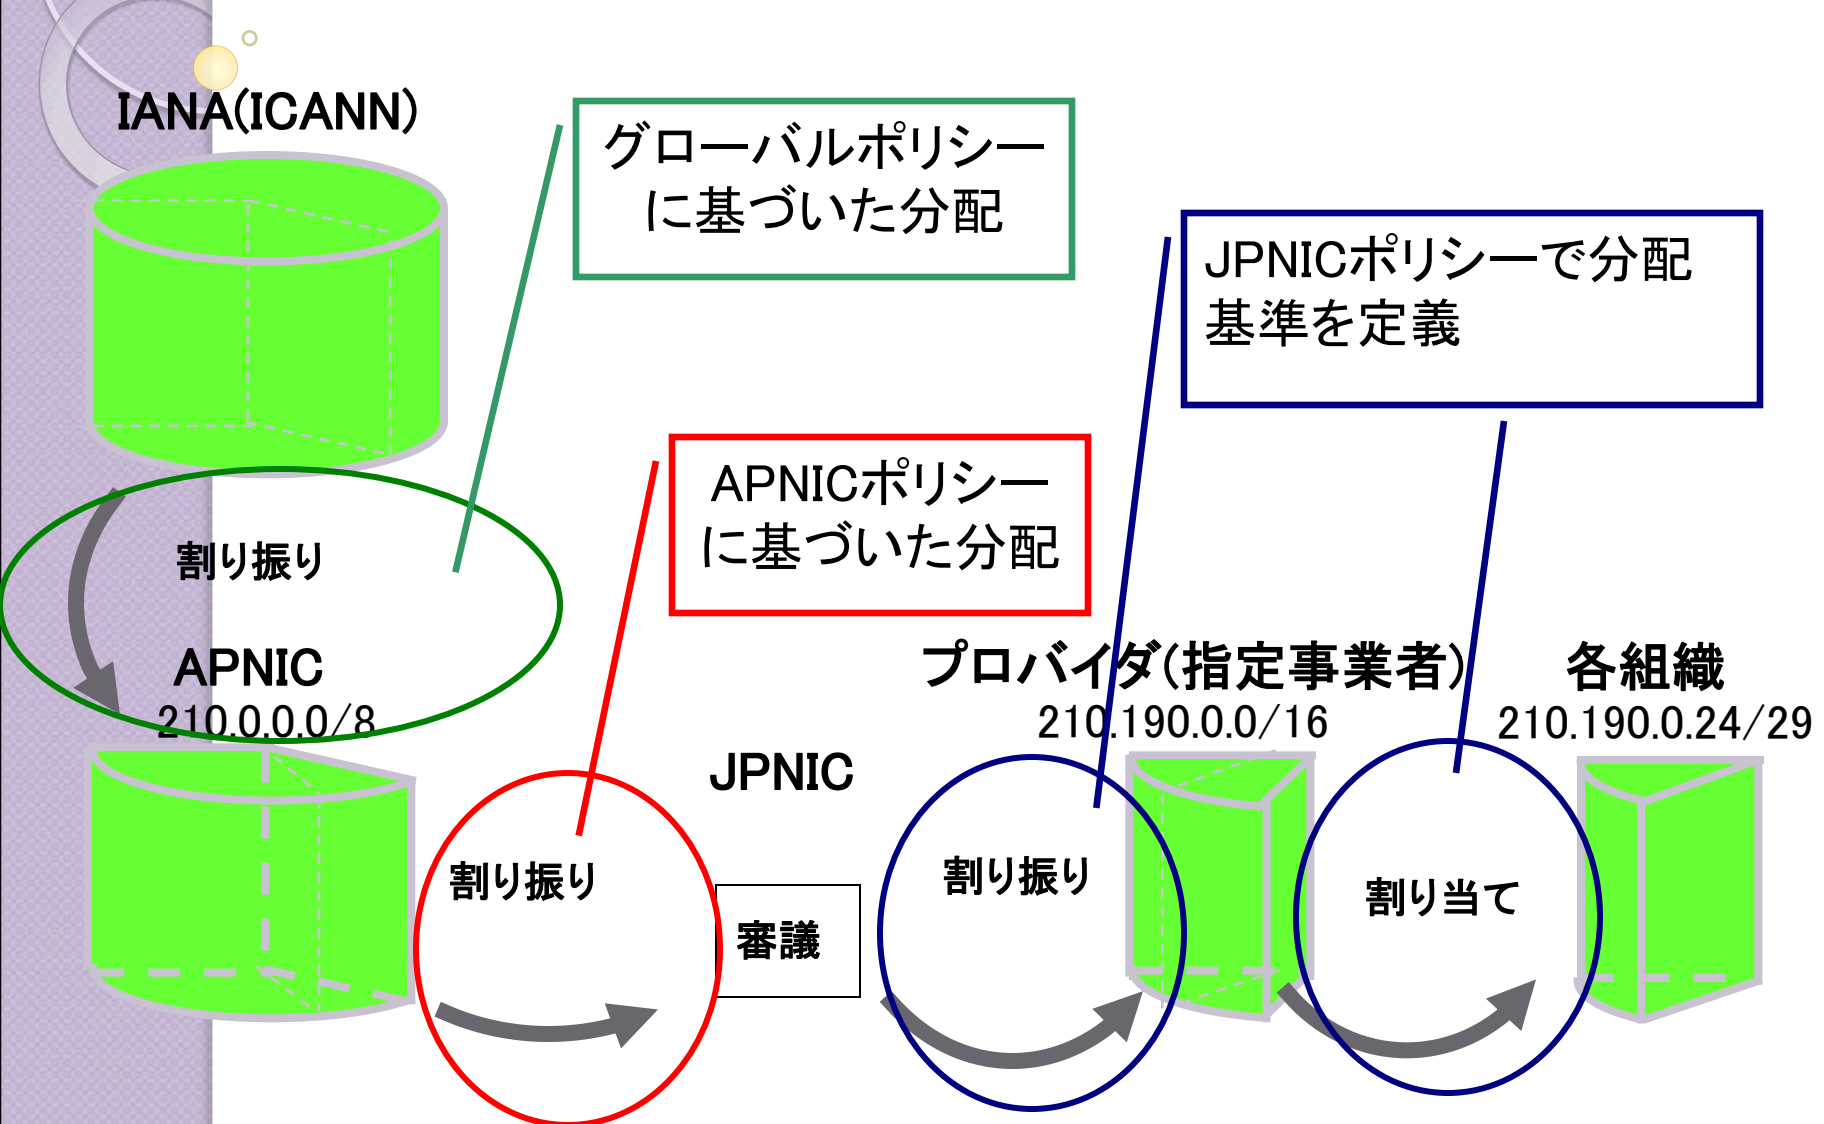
IANA(ICANN)

グローバルポリシーに基づいた分配

JPNICポリシーで分配基準を定義

割り振り

APNICポリシーに基づいた分配

APNIC
210.0.0.0/8

プロバイダ(指定事業者)
210.190.0.0/16

各組織
210.190.0.24/29

JPNIC

割り振り

審議

割り振り

割り当て